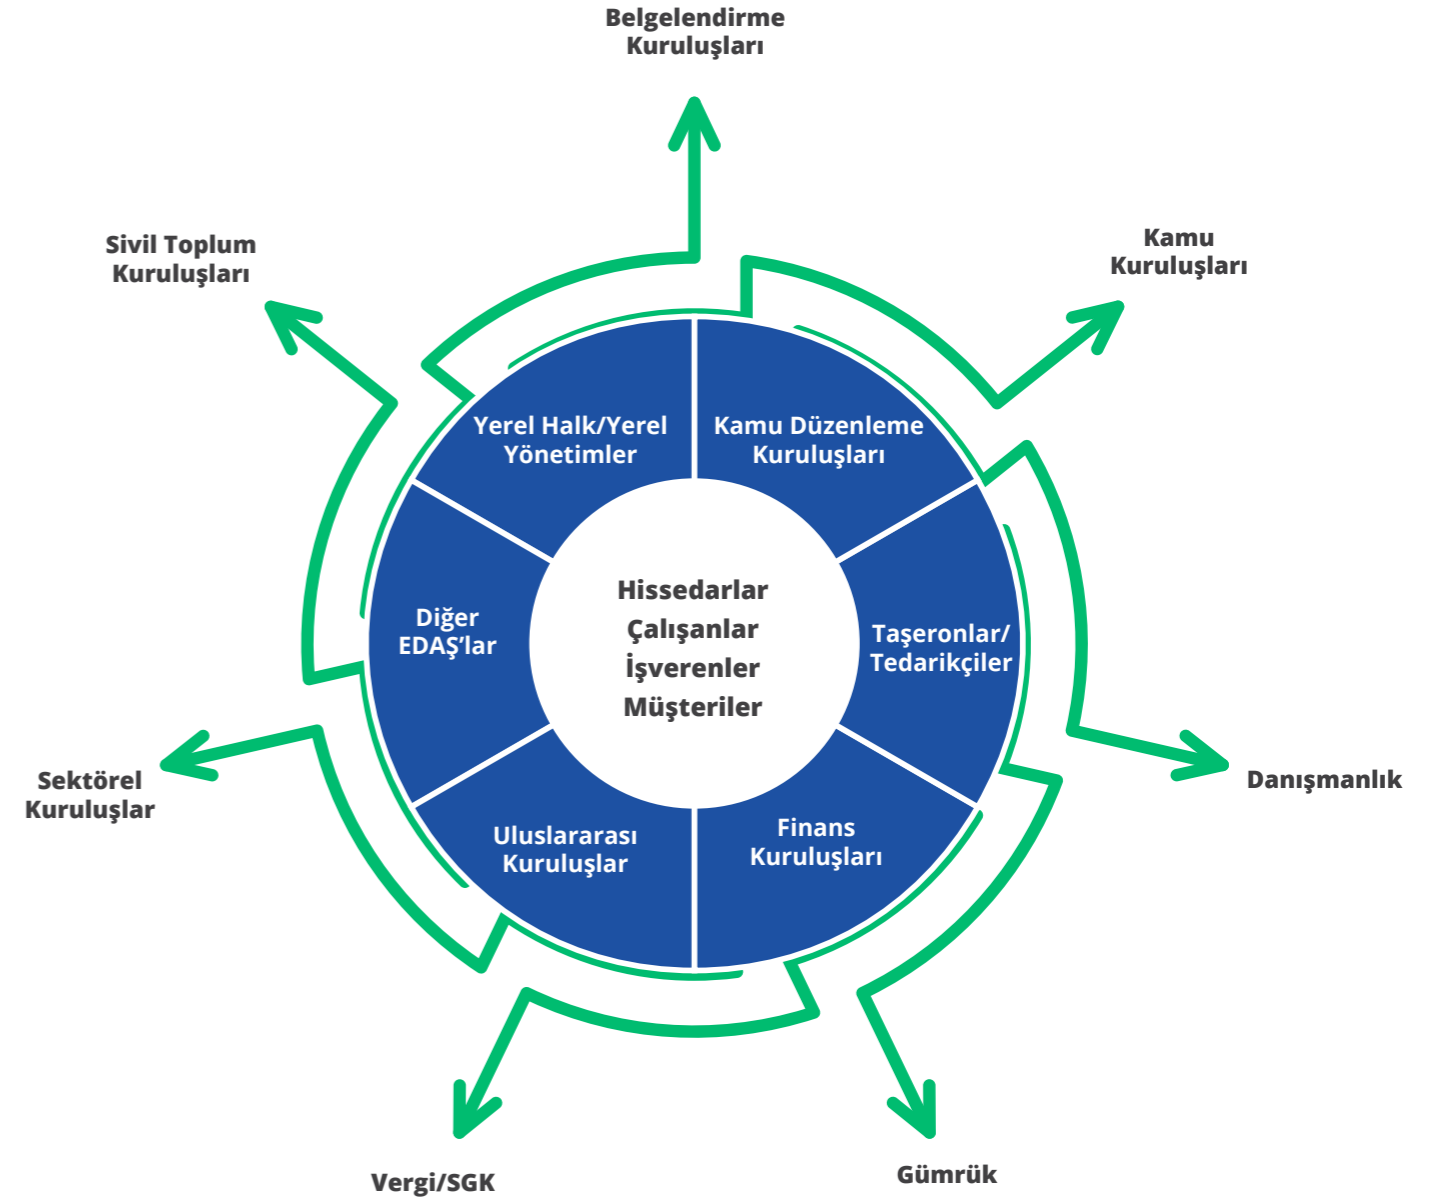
Belgelendirme Kuruluşları

Sivil Toplum Kuruluşları

Kamu Kuruluşları

Yerel Halk/Yerel Yönetimler

Kamu Düzenleme Kuruluşları

Diğer EDAŞ'lar

Hissedarlar
Çalışanlar
İşverenler
Müşteriler

Taşeronlar/ Tedarikçiler

Uluslararası Kuruluşlar

Finans Kuruluşları

Sektörel Kuruluşlar

Danışmanlık

Vergi/SGK

Gümrük